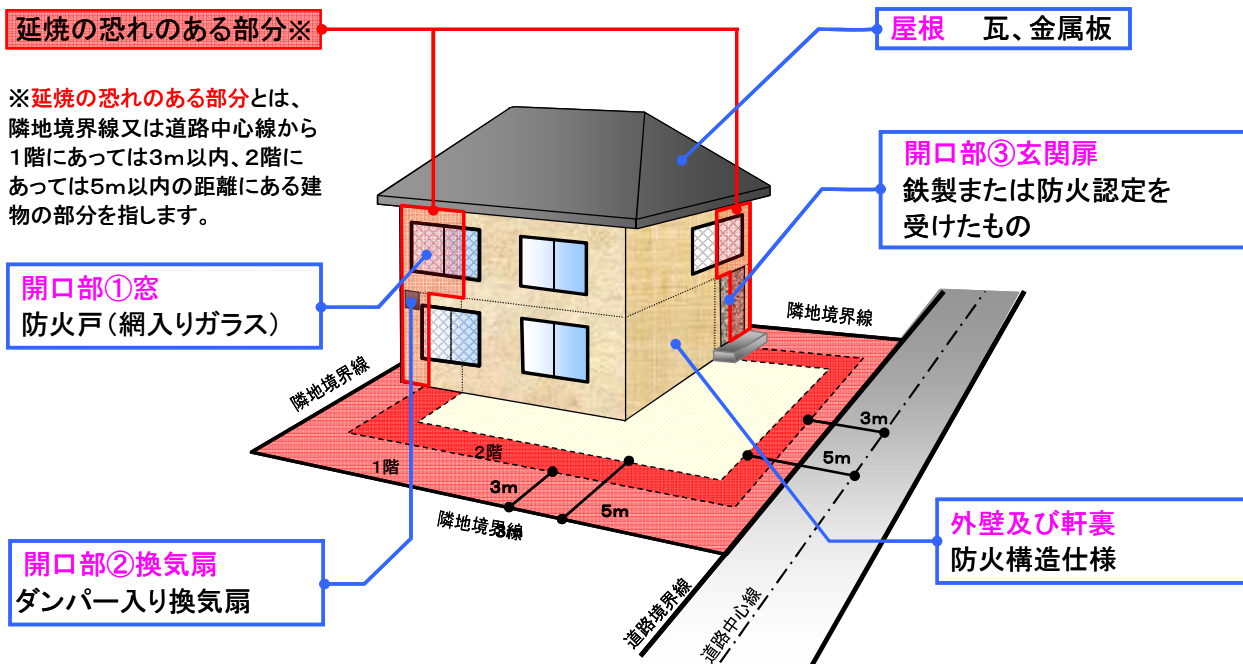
延焼の恐れのある部分※

※延焼の恐れのある部分とは、隣地境界線又は道路中心線から1階にあっては3m以内、2階にあっては5m以内の距離にある建物の部分を指します。

屋根　瓦、金属板

開口部③玄関扉
鉄製または防火認定を受けたもの

開口部①窓
防火戸（網入りガラス）

隣地境界線

隣地境界線

1階

2階

3m

5m

3m

5m

隣地境界線

外壁及び軒裏
防火構造仕様

開口部②換気扇
ダンパー入り換気扇

道路境界線

道路中心線